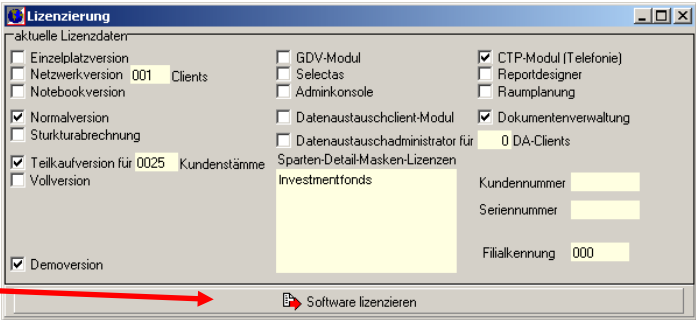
Lizenzierung

aktuelle Lizenzdaten

Einzelplatzversion
Netzwerkversion 001 Clients
Notebookversion

Normalversion
Sturkturabrechnung

Teilkaufversion für 0025 Kundenstämme
Vollversion

Demoversion

GDV-Modul
Selectas
Adminkonsole

Datenaustauschclient-Modul

Datenaustauschadministrator für 0 DA-Clients

Sparten-Detail-Masken-Lizenzen
Investmentfonds

CTP-Modul (Telefonie)
Reportdesigner
Raumplanung

Dokumentenverwaltung

Kundennummer
Seriennummer

Filialkennung 000

Software lizenzieren